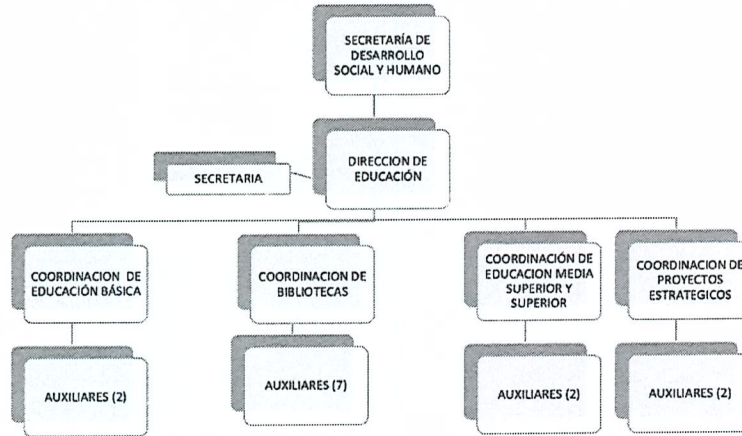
SECRETARÍA DE DESARROLLO SOCIAL Y HUMANO

SECRETARIA

DIRECCION DE EDUCACIÓN

COORDINACION DE EDUCACIÓN BÁSICA

COORDINACION DE BIBLIOTECAS

COORDINACIÓN DE EDUCACION MEDIA SUPERIOR Y SUPERIOR

COORDINACION DE PROYECTOS ESTRATEGICOS

AUXILIARES (2)

AUXILIARES (7)

AUXILIARES (2)

AUXILIARES (2)